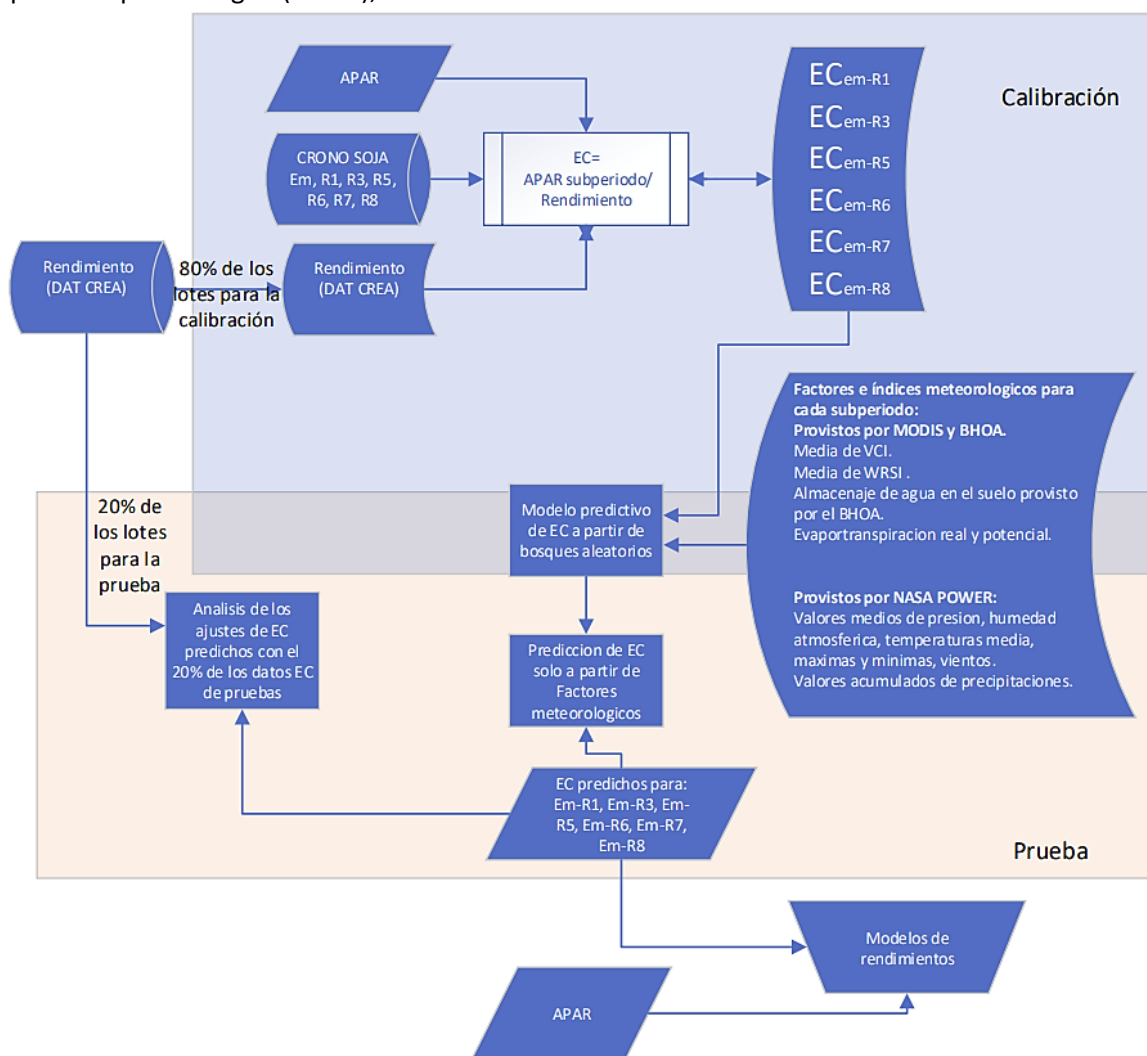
Calibración

APAR

CRONO SOJA Em, R1, R3, R5, R6, R7, R8

EC= APAR subperiodo/ Rendimiento

$EC_{em-R1}$
$EC_{em-R3}$
$EC_{em-R5}$
$EC_{em-R6}$
$EC_{em-R7}$
$EC_{em-R8}$

Rendimiento (DAT CREA)

80% de los lotes para la calibración

Rendimiento (DAT CREA)

Factores e índices meteorologicos para cada subperiodo:
Provistos por MODIS y BHOA.
Media de VCI.
Media de WRSI .
Almacenaje de agua en el suelo provisto por el BHOA.
Evaportranspiracion real y potencial.

Provistos por NASA POWER:
Valores medios de presion, humedad atmosferica, temperaturas media, maximas y minimas, vientos.
Valores acumulados de precipitaciones.

20% de los lotes para la prueba

Modelo predictivo de EC a partir de bosques aleatorios

Analisis de los ajustes de EC predichos con el 20% de los datos EC de pruebas

Prediccion de EC solo a partir de Factores meteorologicos

EC predichos para: Em-R1, Em-R3, Em-R5, Em-R6, Em-R7, Em-R8

Prueba

Modelos de rendimientos

APAR